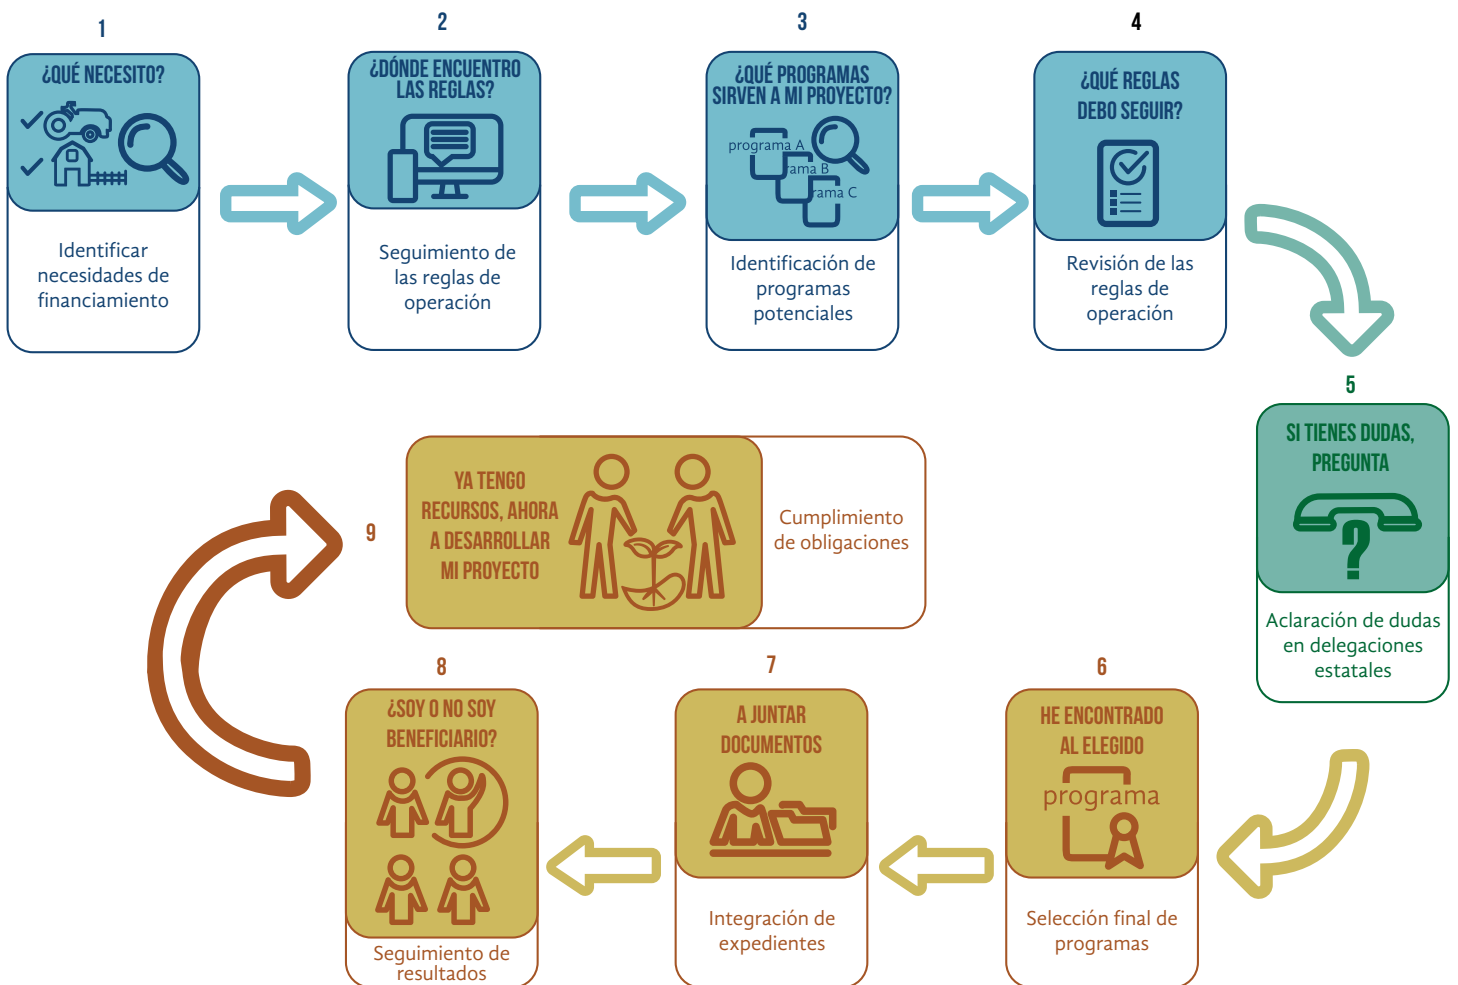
1

¿QUÉ NECESITO?

Identificar necesidades de financiamiento

2

¿DÓNDE ENCUENTRO LAS REGLAS?

Seguimiento de las reglas de operación

3

¿QUÉ PROGRAMAS SIRVEN A MI PROYECTO?

programa A
rama B
rama C

Identificación de programas potenciales

4

¿QUÉ REGLAS DEBO SEGUIR?

Revisión de las reglas de operación

5

SI TIENES DUDAS, PREGUNTA

Aclaración de dudas en delegaciones estatales

6

HE ENCONTRADO AL ELEGIDO

programa

Selección final de programas

7

A JUNTAR DOCUMENTOS

Integración de expedientes

8

¿SOY O NO SOY BENEFICIARIO?

Seguimiento de resultados

9

YA TENGO RECURSOS, AHORA A DESARROLLAR MI PROYECTO

Cumplimiento de obligaciones